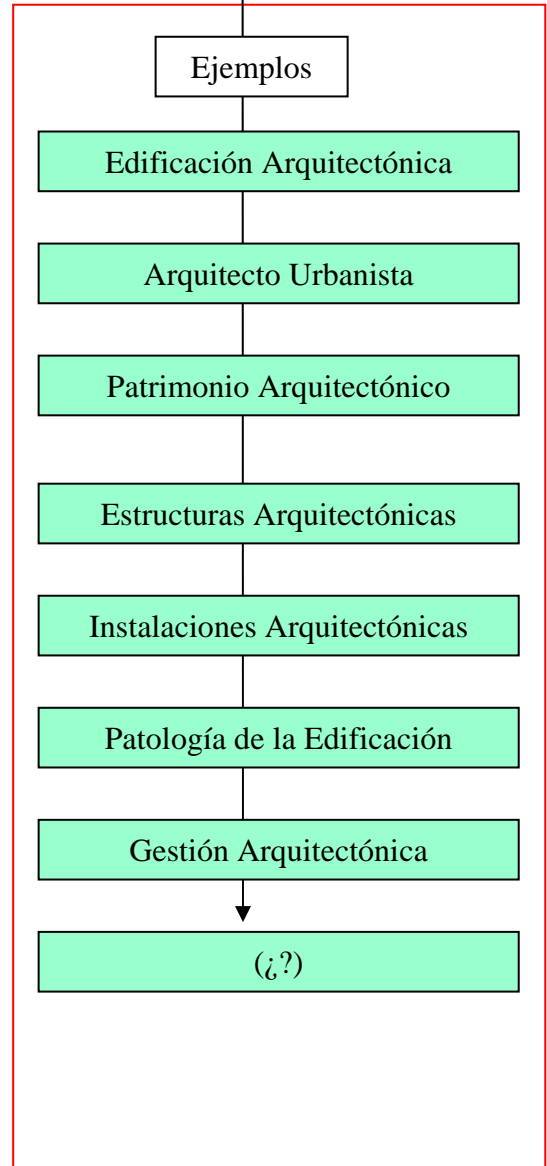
Ejemplos

Edificación Arquitectónica

Arquitecto Urbanista

Patrimonio Arquitectónico

Estructuras Arquitectónicas

Instalaciones Arquitectónicas

Patología de la Edificación

Gestión Arquitectónica

(¿?)